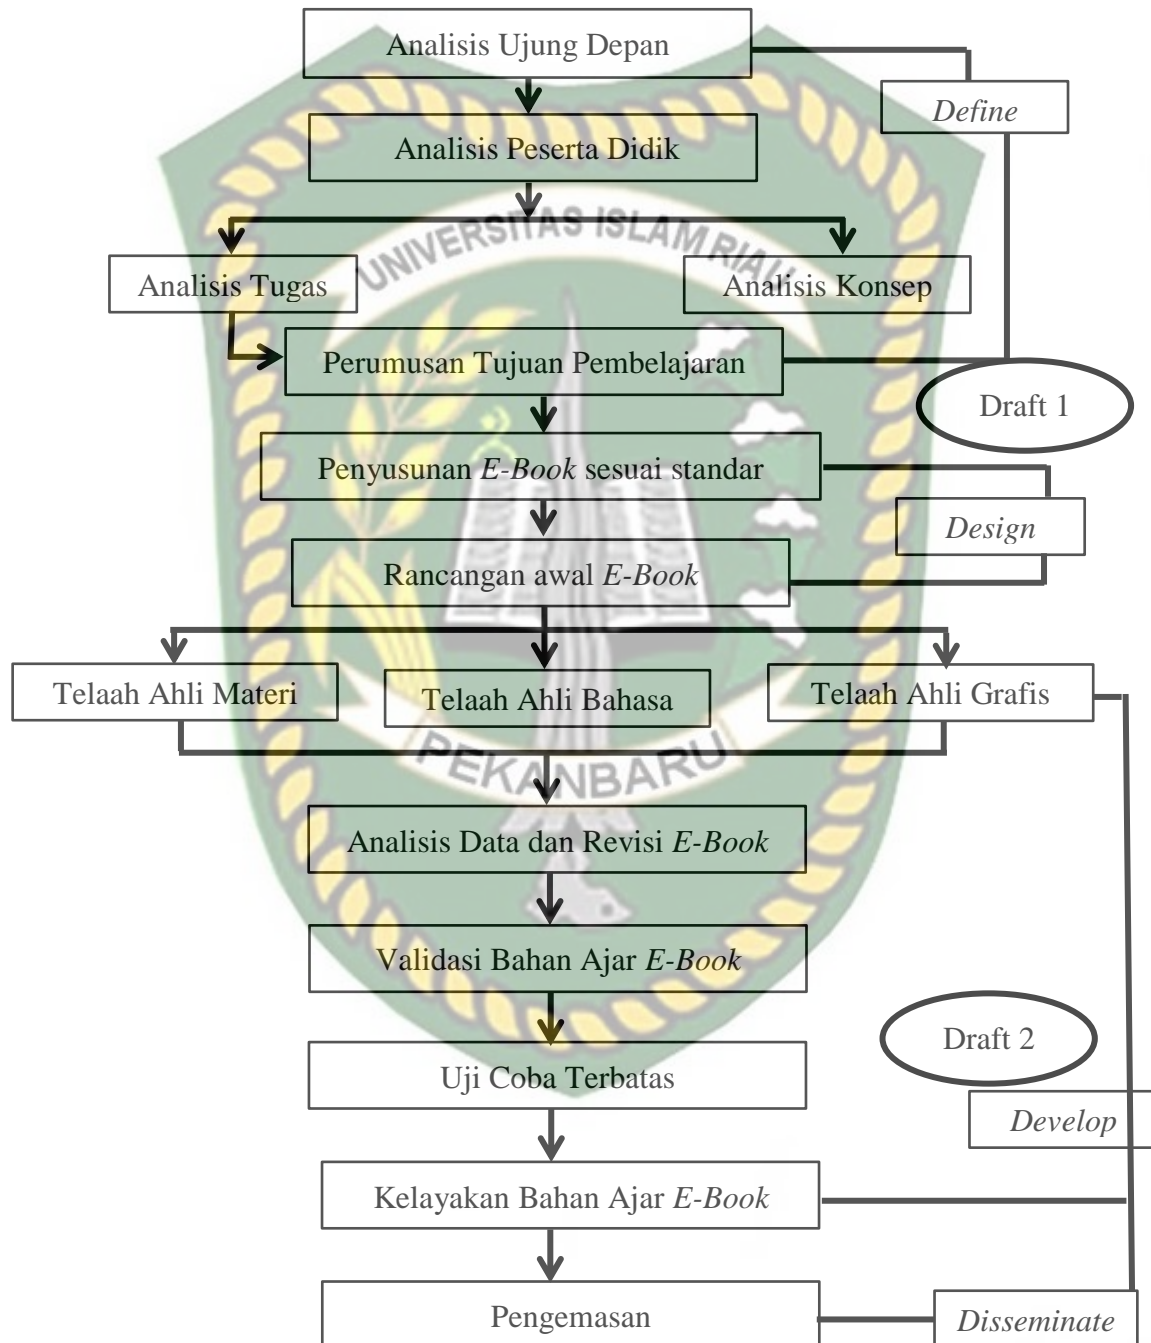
Analisis Ujung Depan

*Define*

Analisis Peserta Didik

UNIVERSITAS ISLAM RIAU

Analisis Tugas

Analisis Konsep

Perumusan Tujuan Pembelajaran

Draft 1

Penyusunan *E-Book* sesuai standar

*Design*

Rancangan awal *E-Book*

Telaah Ahli Materi

Telaah Ahli Bahasa

Telaah Ahli Grafis

PEKANBARU

Analisis Data dan Revisi *E-Book*

Validasi Bahan Ajar *E-Book*

Draft 2

Uji Coba Terbatas

*Develop*

Kelayakan Bahan Ajar *E-Book*

Pengemasan

*Disseminate*